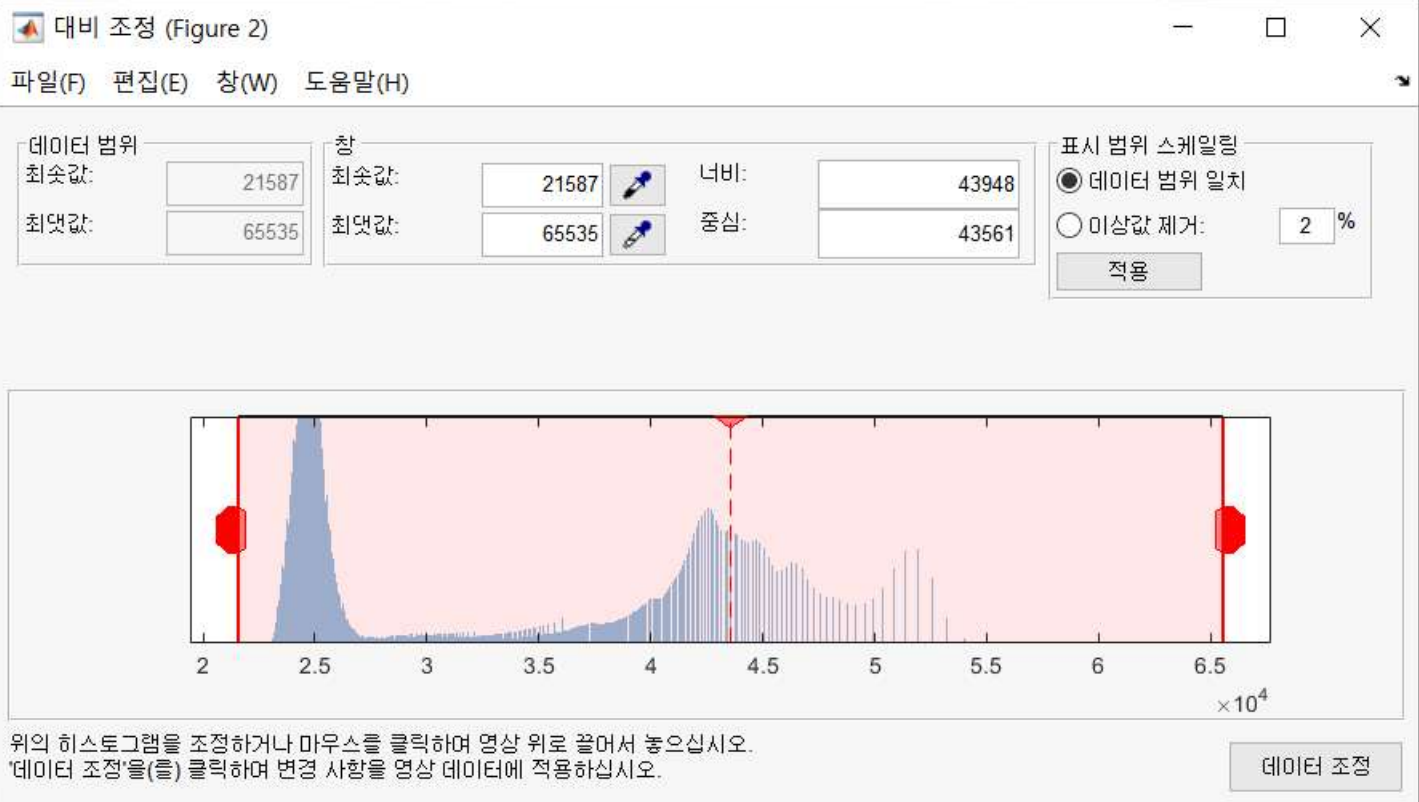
대비 조정 (Figure 2)

파일(F) 편집(E) 창(W) 도움말(H)

데이터 범위
최솟값: 21587
최댓값: 65535

창
최솟값: 21587
최댓값: 65535
너비: 43948
중심: 43561

표시 범위 스케일링
데이터 범위 일치
이상값 제거: 2 %
적용

2 2.5 3 3.5 4 4.5 5 5.5 6 6.5
$\times 10^4$

위의 히스토그램을 조정하거나 마우스를 클릭하여 영상 위로 끌어서 놓으십시오.
'데이터 조정'을(를) 클릭하여 변경 사항을 영상 데이터에 적용하십시오.

데이터 조정